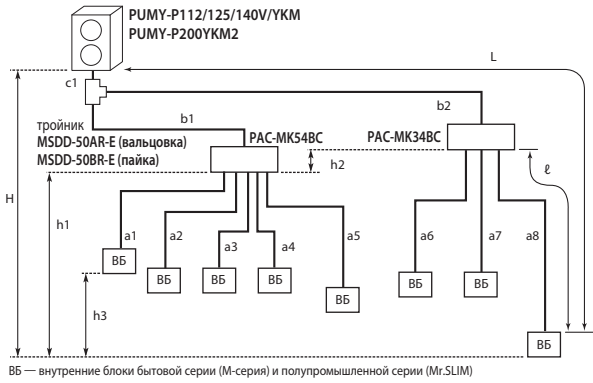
PUMY-P112/125/140V/YKM
PUMY-P200YKM2

L

c1

b1

b2

тройник
MSDD-50AR-E (вальцовка)
MSDD-50BR-E (пайка)

PAC-MK54BC

PAC-MK34BC

h2

ℓ

H

h1

a1

a2

a3

a4

a5

a6

a7

a8

ВБ

ВБ

ВБ

ВБ

ВБ

ВБ

ВБ

ВБ

h3

ВБ — внутренние блоки бытовой серии (М-серия) и полупромышленной серии (Mr.SLIM)